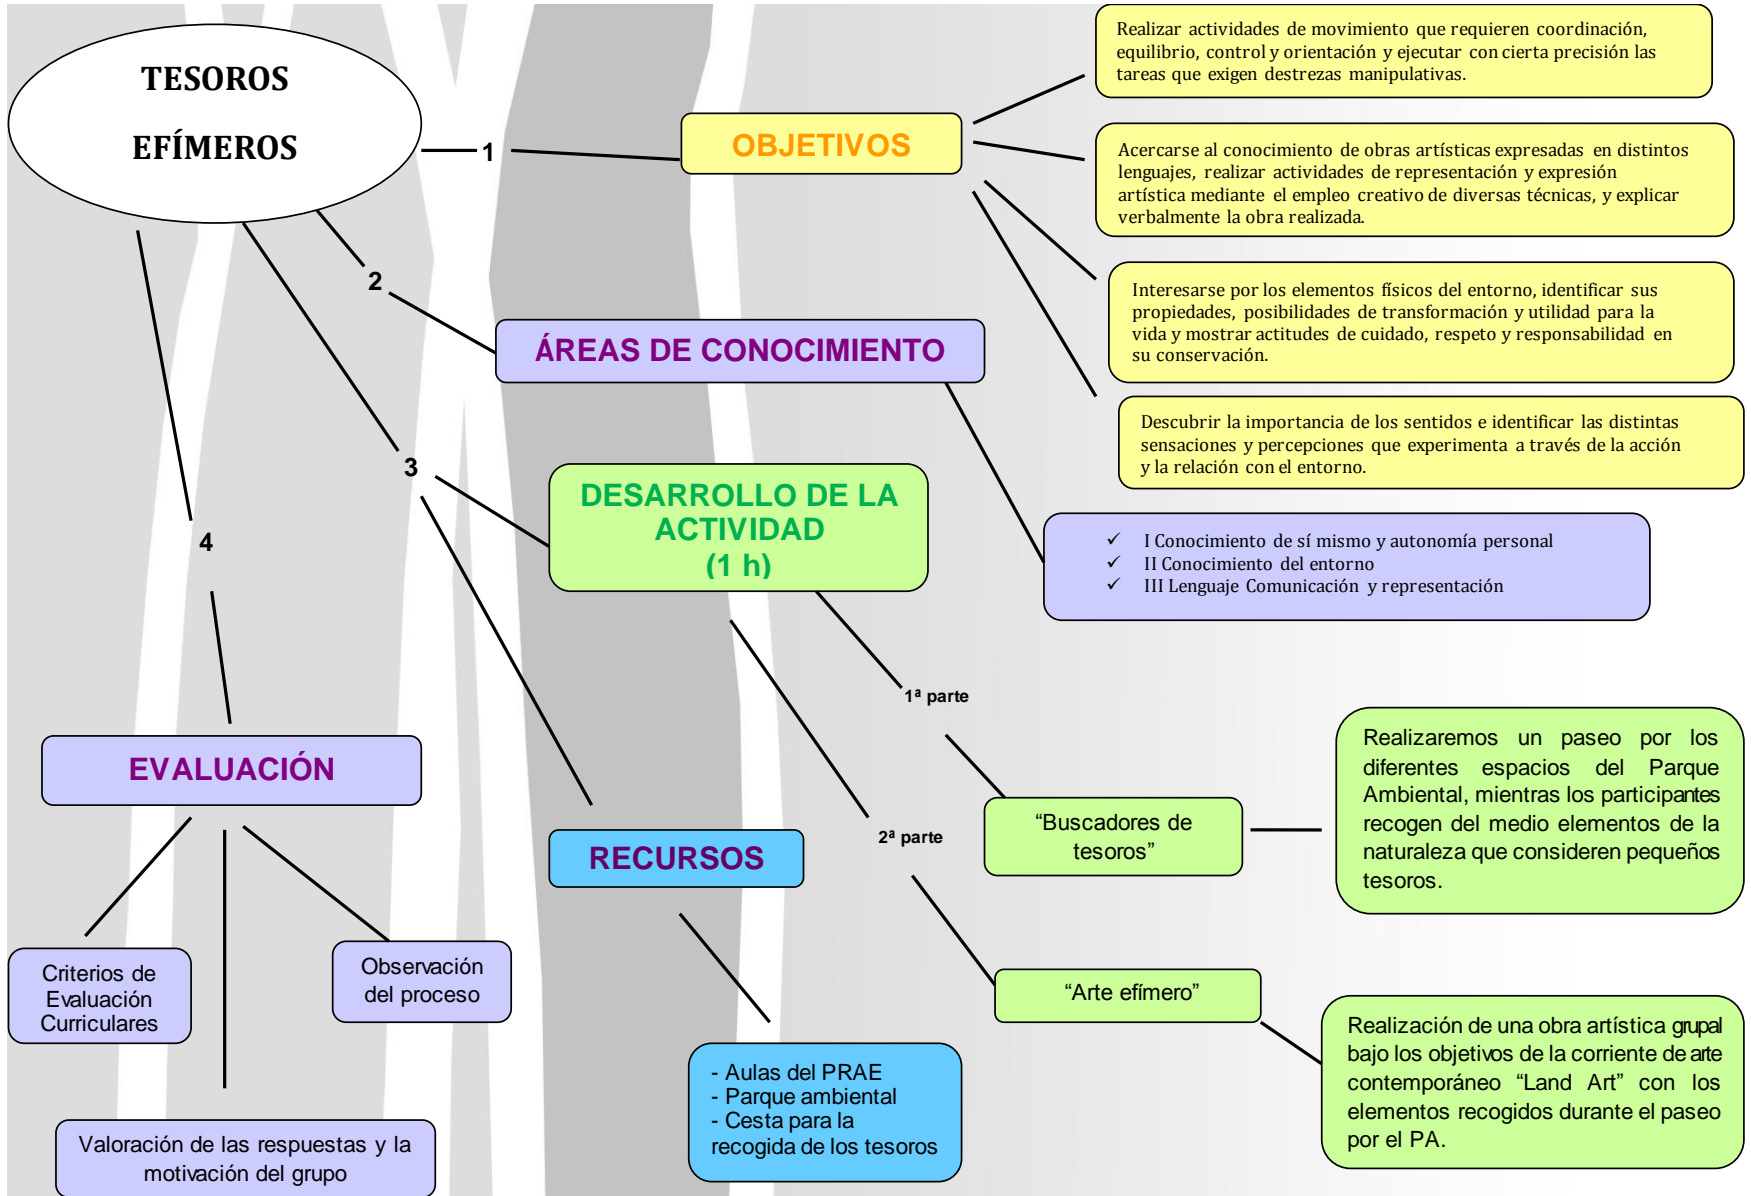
TESOROS

EFÍMEROS

1

OBJETIVOS

Realizar actividades de movimiento que requieren coordinación, equilibrio, control y orientación y ejecutar con cierta precisión las tareas que exigen destrezas manipulativas.

Acercarse al conocimiento de obras artísticas expresadas en distintos lenguajes, realizar actividades de representación y expresión artística mediante el empleo creativo de diversas técnicas, y explicar verbalmente la obra realizada.

Interesarse por los elementos físicos del entorno, identificar sus propiedades, posibilidades de transformación y utilidad para la vida y mostrar actitudes de cuidado, respeto y responsabilidad en su conservación.

Descubrir la importancia de los sentidos e identificar las distintas sensaciones y percepciones que experimenta a través de la acción y la relación con el entorno.

2

ÁREAS DE CONOCIMIENTO

✓ I Conocimiento de sí mismo y autonomía personal
✓ II Conocimiento del entorno
✓ III Lenguaje Comunicación y representación

3

DESARROLLO DE LA ACTIVIDAD
(1 h)

1ª parte

"Buscadores de tesoros"

Realizaremos un paseo por los diferentes espacios del Parque Ambiental, mientras los participantes recogen del medio elementos de la naturaleza que consideren pequeños tesoros.

2ª parte

"Arte efímero"

Realización de una obra artística grupal bajo los objetivos de la corriente de arte contemporáneo "Land Art" con los elementos recogidos durante el paseo por el PA.

4

EVALUACIÓN

Criterios de Evaluación Curriculares

Observación del proceso

Valoración de las respuestas y la motivación del grupo

RECURSOS

- Aulas del PRAE
- Parque ambiental
- Cesta para la recogida de los tesoros